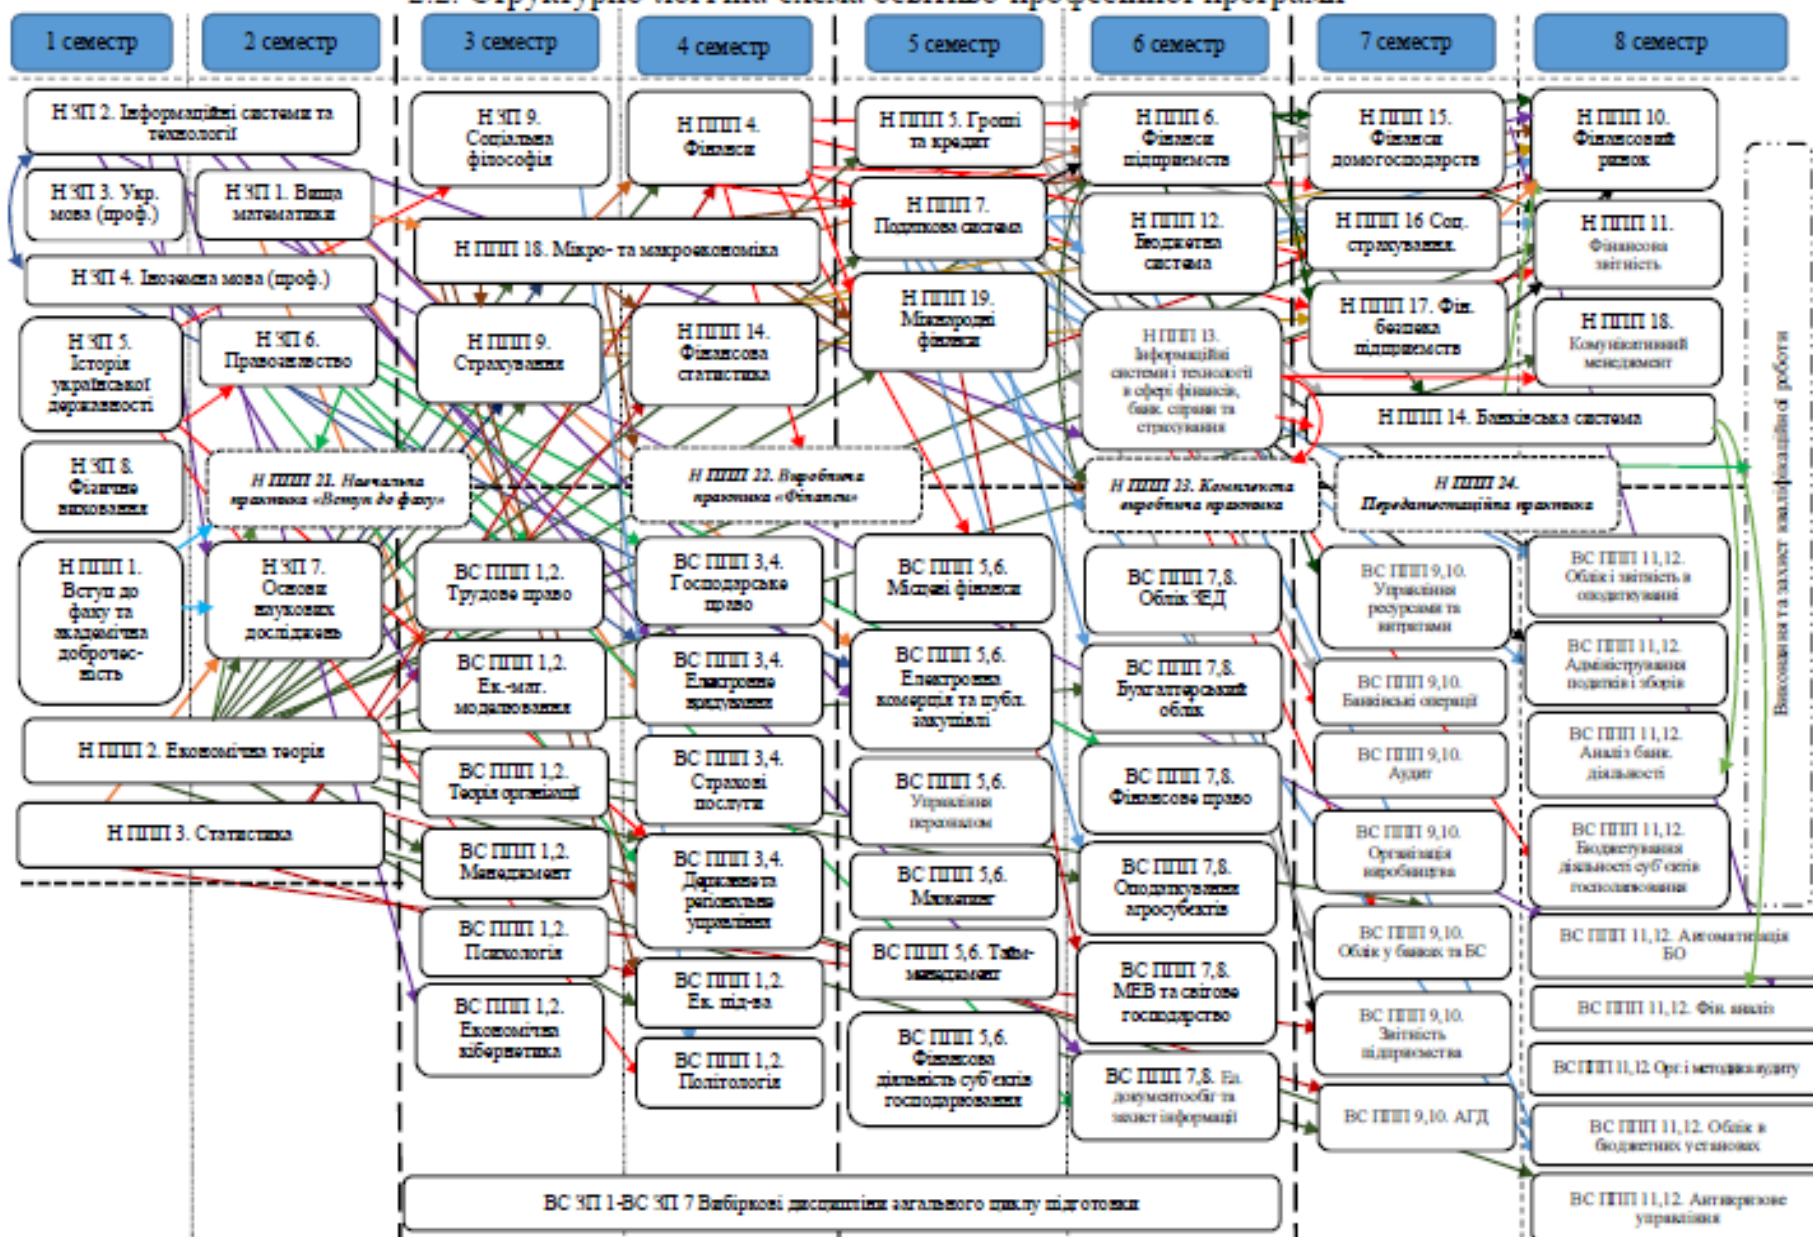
1 семестр

2 семестр

3 семестр

4 семестр

5 семестр

6 семестр

7 семестр

8 семестр

Н ЗП 2. Інформаційні системи та технології

Н ЗП 3. Укр. мова (проф.)

Н ЗП 1. Вища математика

Н ЗП 4. Іноземна мова (проф.)

Н ЗП 5. Історія української державності

Н ЗП 6. Правознавство

Н ЗП 8. Фізичне виховання

Н ППП 21. Навчальна практика «Вступ до фаху»

Н ППП 1. Вступ до фаху та академічна доброчесність

Н ЗП 7. Основи наукових досліджень

Н ППП 2. Економічна теорія

Н ППП 3. Статистика

Н ЗП 9. Соціальна філософія

Н ППП 4. Фінанси

Н ППП 18. Мікро- та макроекономіка

Н ППП 9. Страхування

Н ППП 14. Фінансова статистика

Н ППП 22. Виробнича практика «Фінанси»

ВС ППП 1,2. Трудове право

ВС ППП 1,2. Ек.-мат. моделювання

ВС ППП 1,2. Теорія організацій

ВС ППП 1,2. Менеджмент

ВС ППП 1,2. Психологія

ВС ППП 1,2. Економічна кібернетика

ВС ППП 3,4. Господарське право

ВС ППП 3,4. Електронне врядування

ВС ППП 3,4. Страхові послуги

ВС ППП 3,4. Державне та регіональне управління

ВС ППП 1,2. Ек. під-ва

ВС ППП 1,2. Політологія

Н ППП 5. Гроші та кредит

Н ППП 7. Податкова система

Н ППП 19. Міжнародні фінанси

ВС ППП 5,6. Місцеві фінанси

ВС ППП 5,6. Електронна комерція та публ. закупівлі

ВС ППП 5,6. Управління персоналом

ВС ППП 5,6. Маркетинг

ВС ППП 5,6. Тайм-менеджмент

ВС ППП 5,6. Фінансова діяльність суб'єктів господарювання

Н ППП 6. Фінанси підприємств

Н ППП 12. Бюджетна система

Н ППП 13. Інформаційні системи і технології в сфері фінансів, банк. справи та страхування

Н ППП 23. Комплексна виробнича практика

ВС ППП 7,8. Облік ЗЕД

ВС ППП 7,8. Бухгалтерський облік

ВС ППП 7,8. Фінансове право

ВС ППП 7,8. Оподаткування агросуб'єктів

ВС ППП 7,8. МЕВ та світове господарство

ВС ППП 7,8. Ел. документообіг та захист інформації

Н ППП 15. Фінанси домогосподарств

Н ППП 16 Соц. страхування.

Н ППП 17. Фін. безпека підприємств

Н ППП 14. Банківська система

Н ППП 24. Переддипломна практика

ВС ППП 9,10. Управління ресурсами та витратами

ВС ППП 9,10. Банківські операції

ВС ППП 9,10. Аудит

ВС ППП 9,10. Організація виробництва

ВС ППП 9,10. Облік у банках та БС

ВС ППП 9,10. Звітність підприємства

ВС ППП 9,10. АГД

Н ППП 10. Фінансовий ринок

Н ППП 11. Фінансова звітність

Н ППП 18. Комунікативний менеджмент

ВС ППП 11,12. Облік і звітність в оподаткуванні

ВС ППП 11,12. Адміністрування податків і зборів

ВС ППП 11,12. Аналіз банк. діяльності

ВС ППП 11,12. Бюджетування діяльності суб'єктів господарювання

ВС ППП 11,12. Автоматизація БО

ВС ППП 11,12. Фін аналіз

ВС ППП 11,12. Орг. і методика аудиту

ВС ППП 11,12. Облік в бюджетних установах

ВС ППП 11,12. Антикризове управління

Виконання та захист кваліфікаційної роботи

ВС ЗП 1-ВС ЗП 7 Вибіркові дисципліни загального циклу підготовки